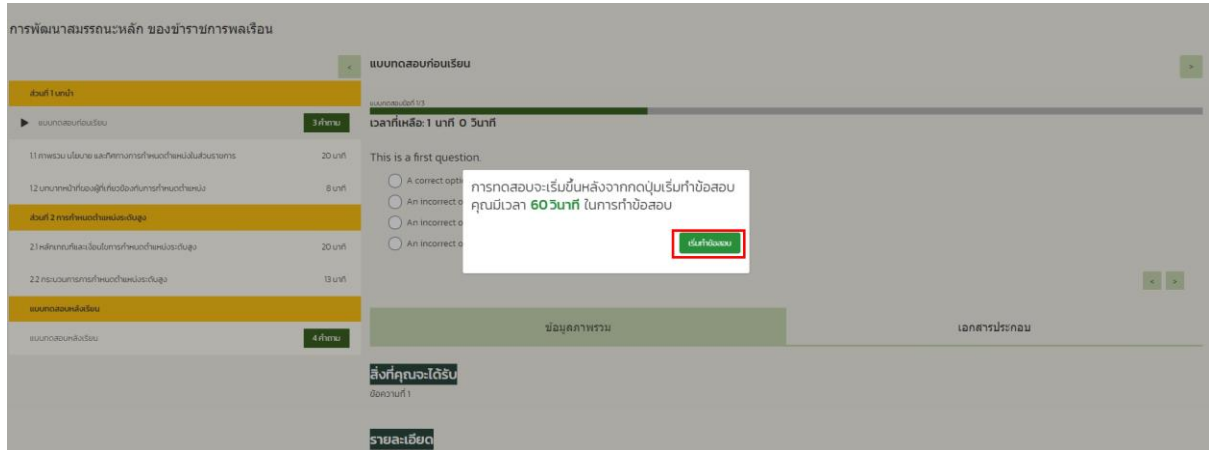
การพัฒนาสมรรถนะหลัก ของข้าราชการพลเรือน

<

แบบทดสอบก่อนเรียน

>

ส่วนที่ 1 บทนำ

แบบทดสอบก่อนเรียน 3 คำถาม

1.1 ภาพรวม นโยบาย และทิศทางการกำหนดตำแหน่งในส่วนราชการ 20 นาที

1.2 บทบาทหน้าที่ของผู้ที่เกี่ยวข้องกับการกำหนดตำแหน่ง 8 นาที

ส่วนที่ 2 การกำหนดตำแหน่งระดับสูง

2.1 หลักเกณฑ์และเงื่อนไขในการกำหนดตำแหน่งระดับสูง 20 นาที

2.2 กระบวนการการกำหนดตำแหน่งระดับสูง 13 นาที

แบบทดสอบหลังเรียน

แบบทดสอบหลังเรียน 4 คำถาม

แบบทดสอบข้อที่ 1/3

เวลาที่เหลือ: 1 นาที 0 วินาที

This is a first question.

A correct opti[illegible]

An incorrect o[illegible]

An incorrect o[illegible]

An incorrect o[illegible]

การทดสอบจะเริ่มขึ้นหลังจากกดปุ่มเริ่มทำข้อสอบ คุณมีเวลา 60 วินาที ในการทำข้อสอบ

เริ่มทำข้อสอบ

< >

ข้อมูลภาพรวม

เอกสารประกอบ

สิ่งที่คุณจะได้รับ

ข้อความที่ 1

รายละเอียด